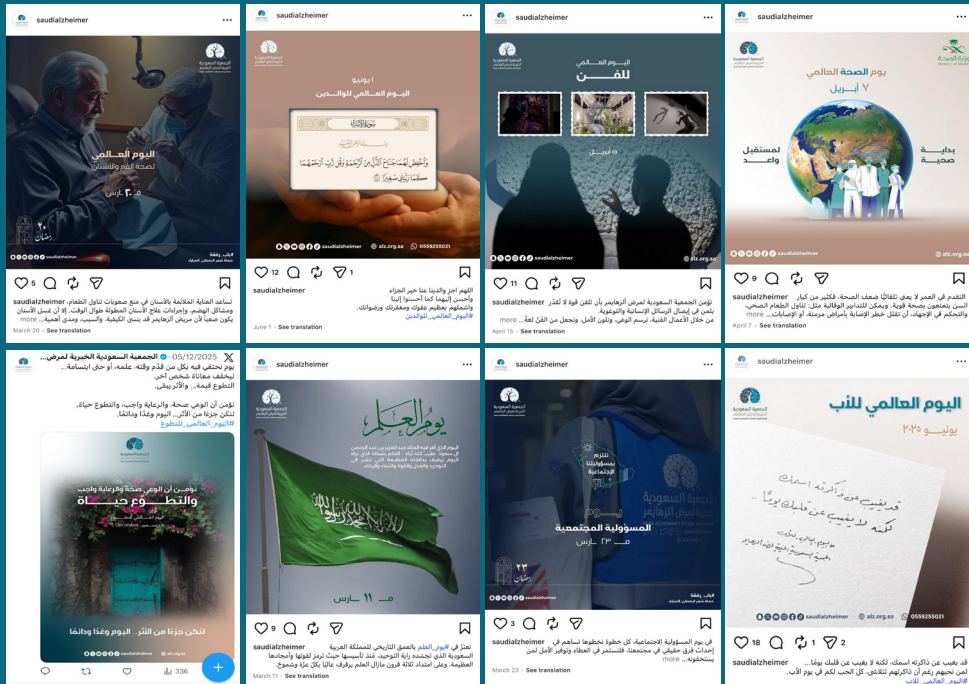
saudialzheimer

اليوم العالمي لصحة الفم والأسنان
٢٠ مارس
٢٠ رمضان

5

saudialzheimer تساعد العناية الملائمة بالأسنان في منع صعوبات تناول الطعام، ومشاكل الهضم، وإجراءات علاج الأسنان المطولة طوال الوقت. إلا أن غسل الأسنان يكون صعباً لأن مريض الزهايمر قد ينسى الكيفية، والسبب، ومدى أهمية... more

March 20 · See translation

saudialzheimer

١ يونيو
اليوم العالمي للوالدين

وَاخْفِضْ لَهُمَا جَنَاحَ الذُّلِّ مِنَ الرَّحْمَةِ وَقُل رَّبِّ ارْحَمْهُمَا كَمَا رَبَّيَانِي صَغِيرًا

alz.org.sa 0559255021

12 1

saudialzheimer
اللهم اجزِ والدينا عنّا خير الجزاء وأحسن إليهما كما أحسنوا إلينا وأشملهم بعظيم عفوك ومغفرتك ورضوانك.
#اليوم_العالمي_للوالدين

June 1 · See translation

saudialzheimer

اليوم العالمي للفن
١٥ أبريل

alz.org.sa

11

saudialzheimer تؤمن الجمعية السعودية لمرض الزهايمر بأن للفن قوة لا تُقدّر بثمن في إيصال الرسائل الإنسانية والتوعوية. من خلال الأعمال الفنية، نرسم الوعي، ونلون الأمل، ونجعل من الفنّ لغةً... more

April 15 · See translation

saudialzheimer

وزارة الصحة Ministry of Health
يوم الصحة العالمي
٧ أبريل
بداية صحية لمستقبل واعد

alz.org.sa 0559255021

9

saudialzheimer التقدم في العمر لا يعني تلقائيًا ضعف الصحة. فكثير من كبار السن يتمتعون بصحة قوية. ويمكن للتدابير الوقائية مثل: تناول الطعام الصحي، والتحكم في الإجهاد، أن تقلل خطر الإصابة بأمراض مزمنة، أو الإصابات... more

April 7 · See translation

الجمعية السعودية الخيرية لمرض... · 05/12/2025
يوم نحتفي فيه بكل من قدّم وقته، علمه، أو حتى ابتسامة.. ليخفف معاناة شخص آخر.
التطوع قيمة... والأثر يبقى.

نؤمن أن الوعي صحة، والرعاية واجب، والتطوع حياة.
لنكن جزءًا من الأثر.. اليوم وغدًا ودائمًا.
#اليوم_العالمي_للتطوع

نؤمن أن الوعي صحة والرعاية واجب والتطوع حياة
لنكن جزءًا من الأثر.. اليوم وغدًا ودائمًا

336

saudialzheimer

يوم العَلَم
١١ مارس

9

saudialzheimer تعتز في #يوم_العلم بالعمق التاريخي للمملكة العربية السعودية الذي تجسده راية التوحيد، فمنذ تأسيسها حيث ترمز لقوتها وأمجادها العظيمة، وعلى امتداد ثلاثة قرون مازال العلم يرفرف عاليًا بكل عزة وشموخ.

March 11 · See translation

saudialzheimer

نلتزم بمسؤوليتنا الاجتماعية
يوم المسؤولية المجتمعية
٢٣ مارس
٢٣ رمضان

3

saudialzheimer في يوم المسؤولية الاجتماعية، كل خطوة نخطوها تساهم في إحداث فرق حقيقي في مجتمعنا. فلنستمر في العطاء وتوفير الأمل لمن يستحقونه... more

March 23 · See translation

saudialzheimer

اليوم العالمي للأب
يونيو ٢٠٢٥

قد يغيب عن ذاكرته اسمك، لكنه لا يغيب عن قلبك يومًا... لكنه لا يغيب عن قلبك يومًا

saudialzheimer alz.org.sa 0559255021

18 1 2

saudialzheimer قد يغيب عن ذاكرته اسمك، لكنه لا يغيب عن قلبك يومًا... أمن تحبهم رغم أن ذاكرتهم تتلاشى، كن الحب لكم في يوم الأب.
#اليوم_العالمي_للأب